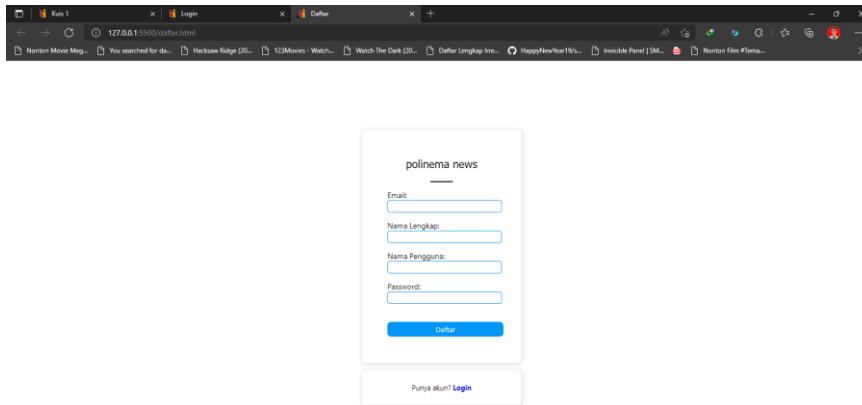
Kuis 1 × Login × Daftar × +

127.0.0.1:5500/daftar.html

Nonton Movie Meg... You searched for da... Hacksaw Ridge (20... 123Movies - Watch... Watch The Dark (20... Daftar Lengkap Irre... HappyNewYear19/s... Invicible Panel | SM... Nonton Film #Tema...

polinema news

Email:

Nama Lengkap:

Nama Pengguna:

Password:

Daftar

Punya akun? Login